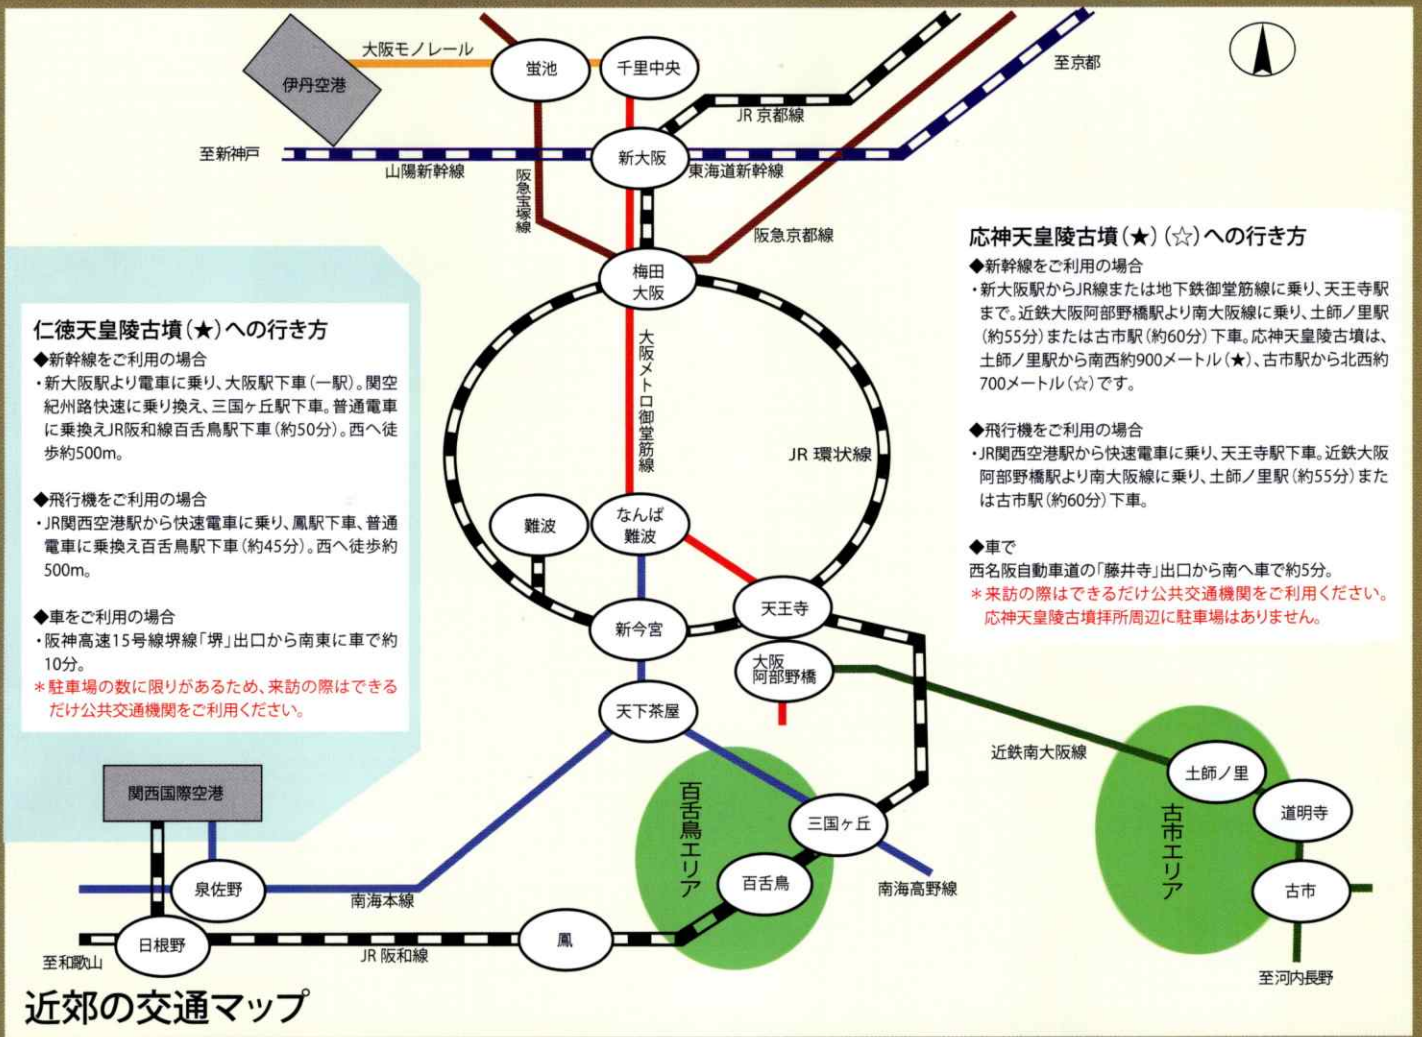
大阪モノレール

伊丹空港

蛍池

千里中央

至京都

JR 京都線

至新神戸

新大阪

山陽新幹線

東海道新幹線

阪急宝塚線

阪急京都線

梅田
大阪

大阪メトロ御堂筋線

JR 環状線

難波

なんば
難波

新今宮

天王寺

大阪
阿部野橋

天下茶屋

仁徳天皇陵古墳(★)への行き方

◆新幹線をご利用の場合
・新大阪駅より電車に乗り、大阪駅下車(一駅)。関空紀州路快速に乗り換え、三国ヶ丘駅下車。普通電車に乗換えJR阪和線百舌鳥駅下車(約50分)。西へ徒歩約500m。

◆飛行機をご利用の場合
・JR関西空港駅から快速電車に乗り、鳳駅下車、普通電車に乗換え百舌鳥駅下車(約45分)。西へ徒歩約500m。

◆車をご利用の場合
・阪神高速15号線堺線「堺」出口から南東に車で約10分。
＊駐車場の数に限りがあるため、来訪の際はできるだけ公共交通機関をご利用ください。

応神天皇陵古墳(★)(☆)への行き方

◆新幹線をご利用の場合
・新大阪駅からJR線または地下鉄御堂筋線に乗り、天王寺駅まで。近鉄大阪阿部野橋駅より南大阪線に乗り、土師ノ里駅(約55分)または古市駅(約60分)下車。応神天皇陵古墳は、土師ノ里駅から南西約900メートル(★)、古市駅から北西約700メートル(☆)です。

◆飛行機をご利用の場合
・JR関西空港駅から快速電車に乗り、天王寺駅下車。近鉄大阪阿部野橋駅より南大阪線に乗り、土師ノ里駅(約55分)または古市駅(約60分)下車。

◆車で
西名阪自動車道の「藤井寺」出口から南へ車で約5分。
＊来訪の際はできるだけ公共交通機関をご利用ください。
応神天皇陵古墳拝所周辺に駐車場はありません。

近鉄南大阪線

土師ノ里

道明寺

古市エリア

古市

至河内長野

関西国際空港

百舌鳥エリア

三国ヶ丘

百舌鳥

南海高野線

泉佐野

南海本線

日根野

鳳

JR 阪和線

至和歌山

近郊の交通マップ